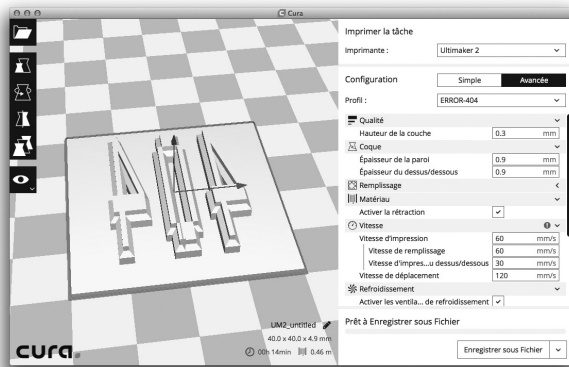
Cura

Imprimer la tâche

Imprimante : Ultimaker 2

Configuration Simple Avancée

Profil : ERROR-404

Qualité

Hauteur de la couche 0.3 mm

Coque

Épaisseur de la paroi 0.9 mm

Épaisseur du dessus/dessous 0.9 mm

Remplissage

Matériau

Activer la rétraction ✔

Vitesse

Vitesse d'impression 60 mm/s

Vitesse de remplissage 60 mm/s

Vitesse d'impres...u dessus/dessous 30 mm/s

Vitesse de déplacement 120 mm/s

Refroidissement

Activer les ventila... de refroidissement ✔

Prêt à Enregistrer sous Fichier

Enregistrer sous Fichier

UM2_untitled

40.0 x 40.0 x 4.9 mm

00h 14min 0.46 m

cura.